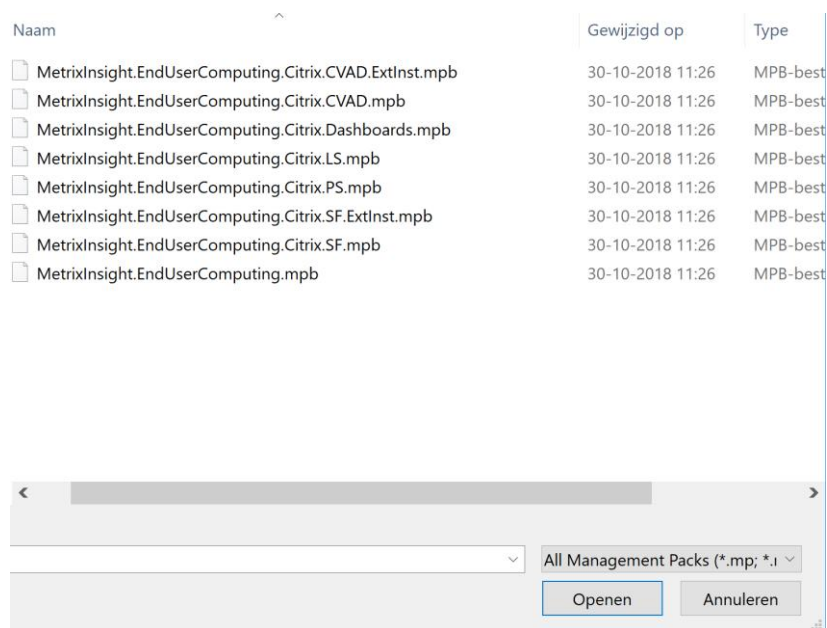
| Naam | Gewijzigd op | Type |
|---|---|---|
| MetrixInsight.EndUserComputing.Citrix.CVAD.ExtInst.mpb | 30-10-2018 11:26 | MPB-best |
| MetrixInsight.EndUserComputing.Citrix.CVAD.mpb | 30-10-2018 11:26 | MPB-best |
| MetrixInsight.EndUserComputing.Citrix.Dashboards.mpb | 30-10-2018 11:26 | MPB-best |
| MetrixInsight.EndUserComputing.Citrix.LS.mpb | 30-10-2018 11:26 | MPB-best |
| MetrixInsight.EndUserComputing.Citrix.PS.mpb | 30-10-2018 11:26 | MPB-best |
| MetrixInsight.EndUserComputing.Citrix.SF.ExtInst.mpb | 30-10-2018 11:26 | MPB-best |
| MetrixInsight.EndUserComputing.Citrix.SF.mpb | 30-10-2018 11:26 | MPB-best |
| MetrixInsight.EndUserComputing.mpb | 30-10-2018 11:26 | MPB-best |

All Management Packs (*.mp; *.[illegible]

Openen

Annuleren